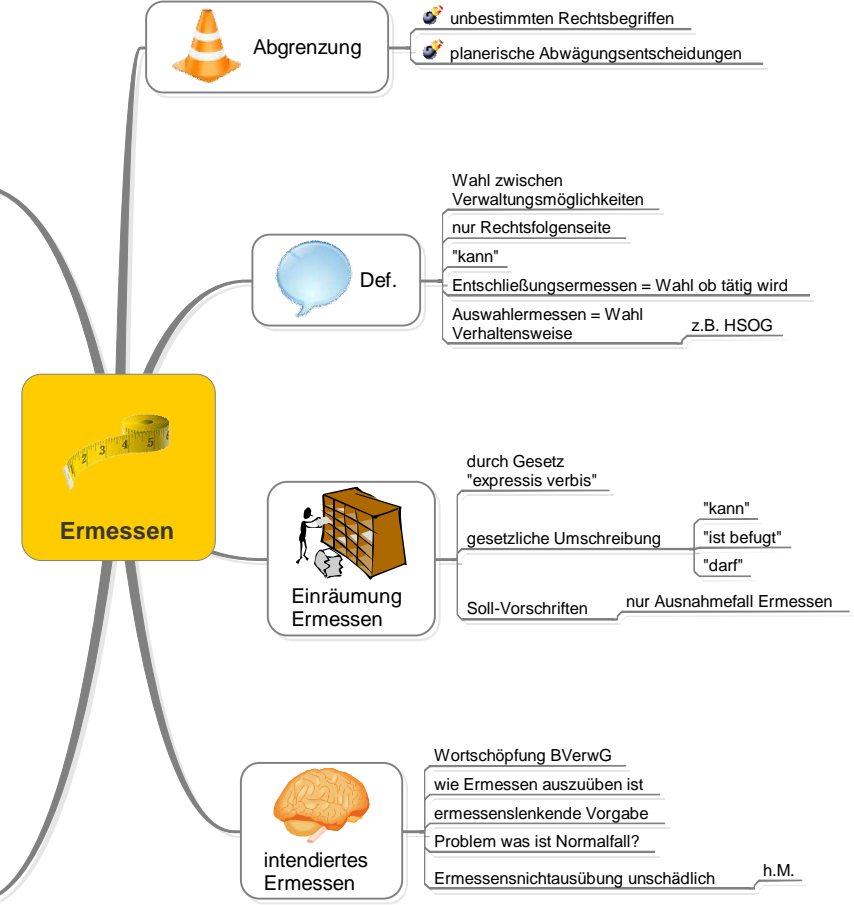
Abgrenzung

unbestimmten Rechtsbegriffen

planerische Abwägungsentscheidungen

Def.

Wahl zwischen Verwaltungsmöglichkeiten

nur Rechtsfolgenseite

"kann"

Entschließungsermessen = Wahl ob tätig wird

Auswahlermessen = Wahl Verhaltensweise

z.B. HSOG

1 2 3 4 5

Ermessen

Einräumung Ermessen

durch Gesetz "expressis verbis"

gesetzliche Umschreibung

"kann"

"ist befugt"

"darf"

Soll-Vorschriften

nur Ausnahmefall Ermessen

intendiertes Ermessen

Wortschöpfung BVerwG

wie Ermessen auszuüben ist

ermessenslenkende Vorgabe

Problem was ist Normalfall?

Ermessensnichtausübung unschädlich

h.M.